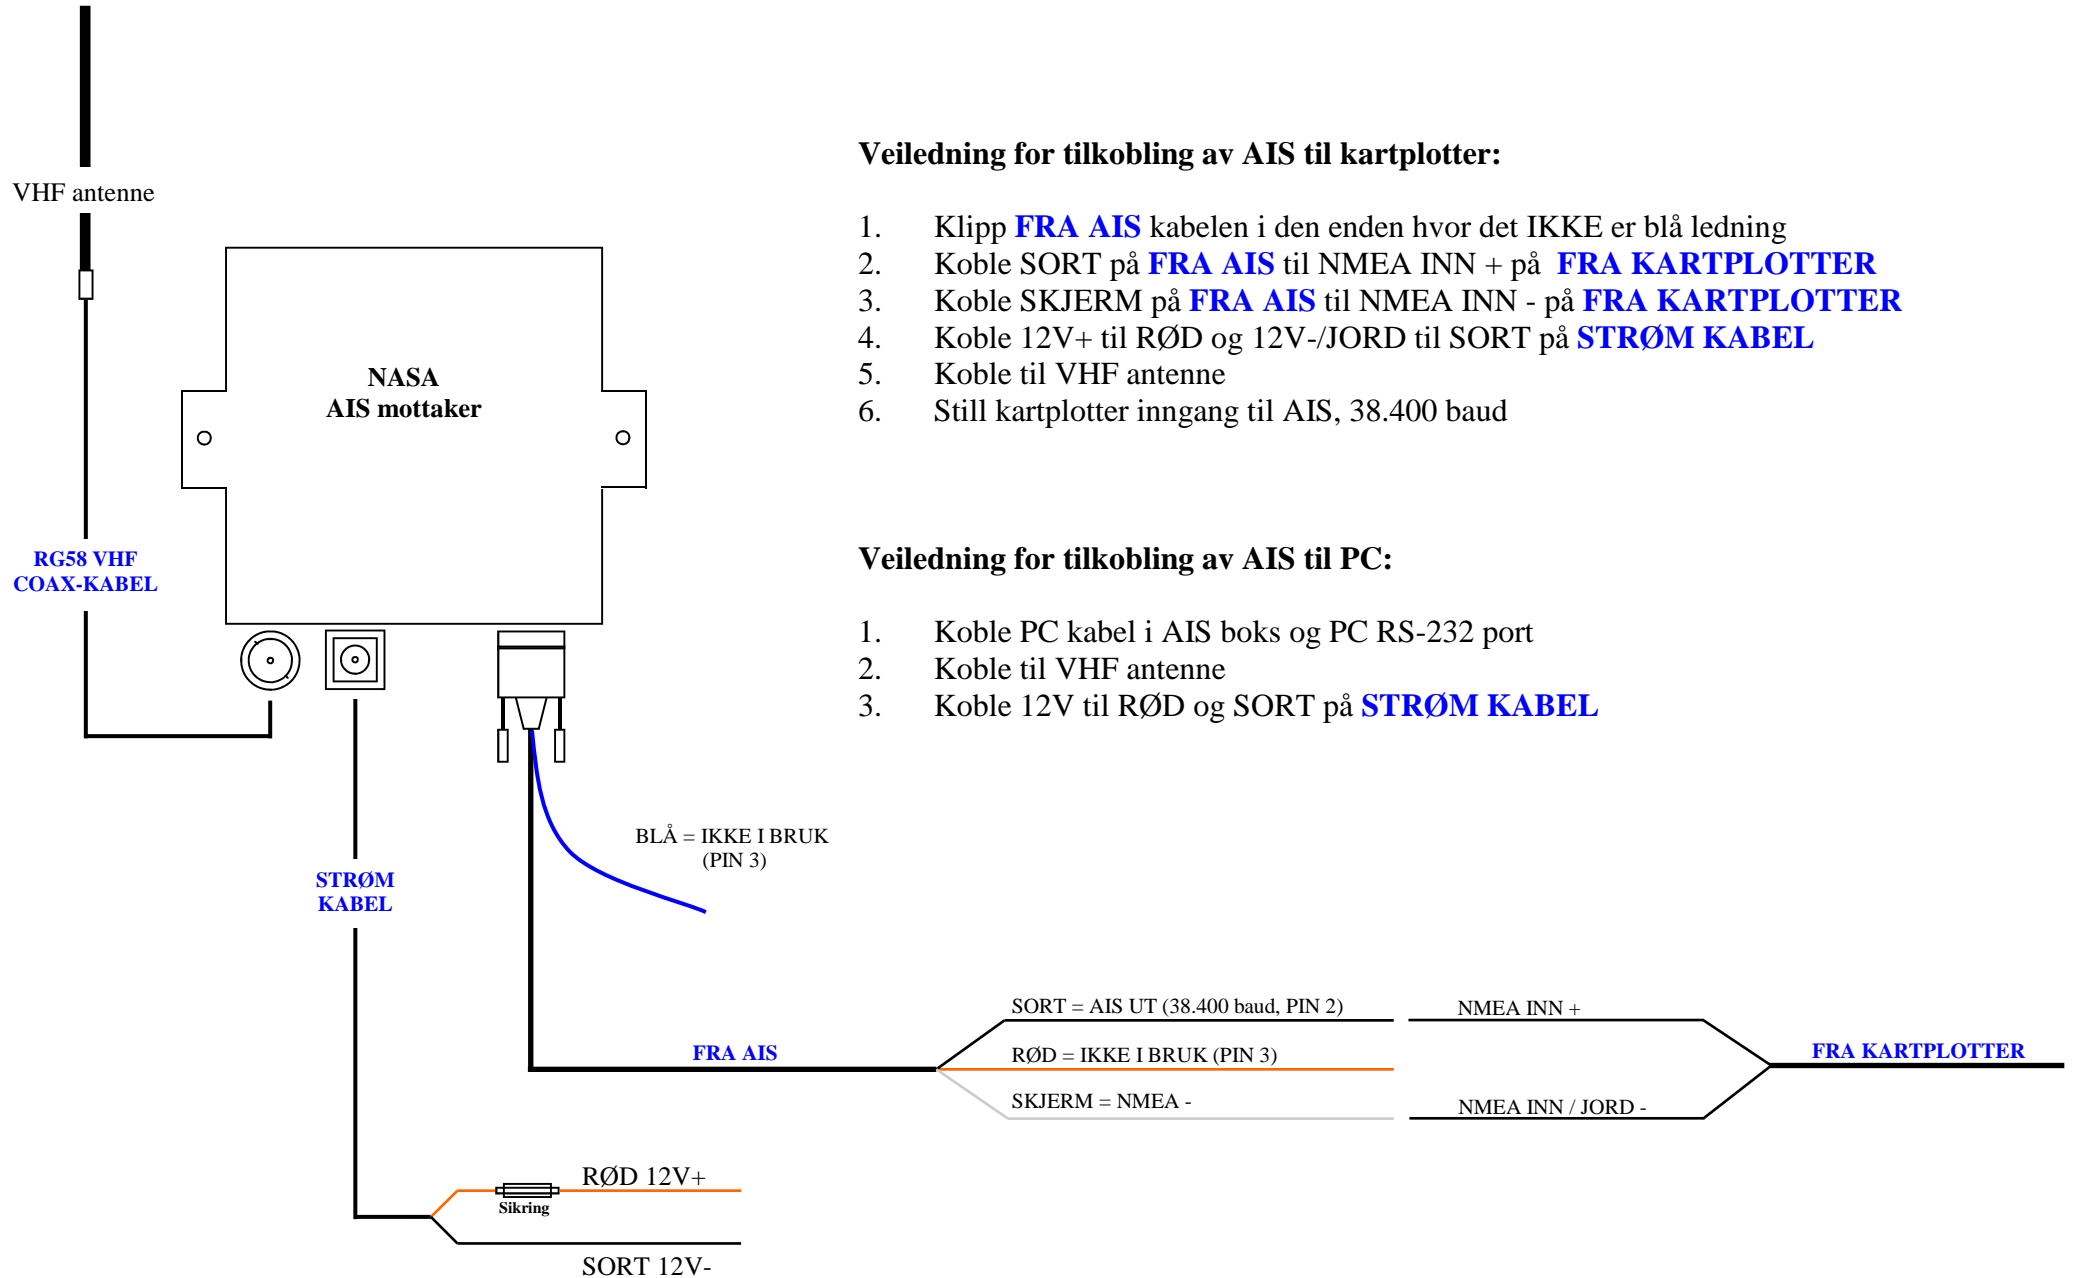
VHF antenne

NASA
AIS mottaker

RG58 VHF
COAX-KABEL

Veiledning for tilkobling av AIS til kartplotter:

1. Klipp FRA AIS kabelen i den enden hvor det IKKE er blå ledning
2. Koble SORT på FRA AIS til NMEA INN + på FRA KARTPLOTTER
3. Koble SKJERM på FRA AIS til NMEA INN - på FRA KARTPLOTTER
4. Koble 12V+ til RØD og 12V-/JORD til SORT på STRØM KABEL
5. Koble til VHF antenne
6. Still kartplotter inngang til AIS, 38.400 baud

Veiledning for tilkobling av AIS til PC:

1. Koble PC kabel i AIS boks og PC RS-232 port
2. Koble til VHF antenne
3. Koble 12V til RØD og SORT på STRØM KABEL

BLÅ = IKKE I BRUK
(PIN 3)

STRØM
KABEL

SORT = AIS UT (38.400 baud, PIN 2)

NMEA INN +

FRA AIS

RØD = IKKE I BRUK (PIN 3)

FRA KARTPLOTTER

SKJERM = NMEA -

NMEA INN / JORD -

RØD 12V+

Sikring

SORT 12V-